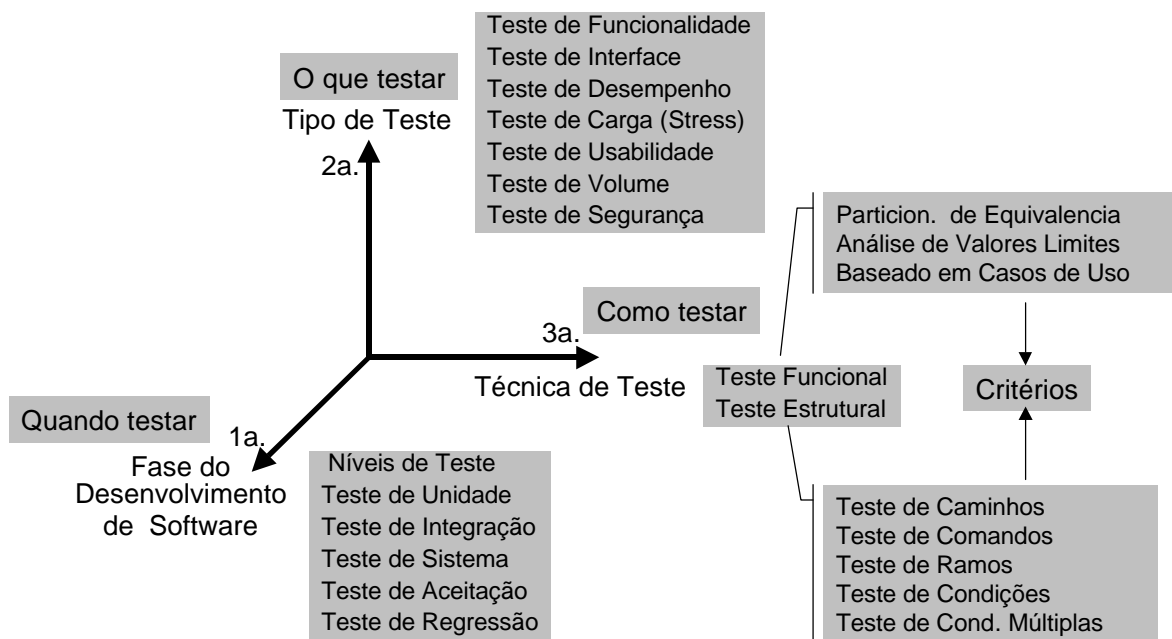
O que testar
Tipo de Teste
2a.

Teste de Funcionalidade
Teste de Interface
Teste de Desempenho
Teste de Carga (Stress)
Teste de Usabilidade
Teste de Volume
Teste de Segurança

Particion. de Equivalencia
Análise de Valores Limites
Baseado em Casos de Uso

Como testar
3a.
Técnica de Teste

Teste Funcional
Teste Estrutural

Critérios

Quando testar
1a.
Fase do Desenvolvimento de Software

Níveis de Teste
Teste de Unidade
Teste de Integração
Teste de Sistema
Teste de Aceitação
Teste de Regressão

Teste de Caminhos
Teste de Comandos
Teste de Ramos
Teste de Condições
Teste de Cond. Múltiplas